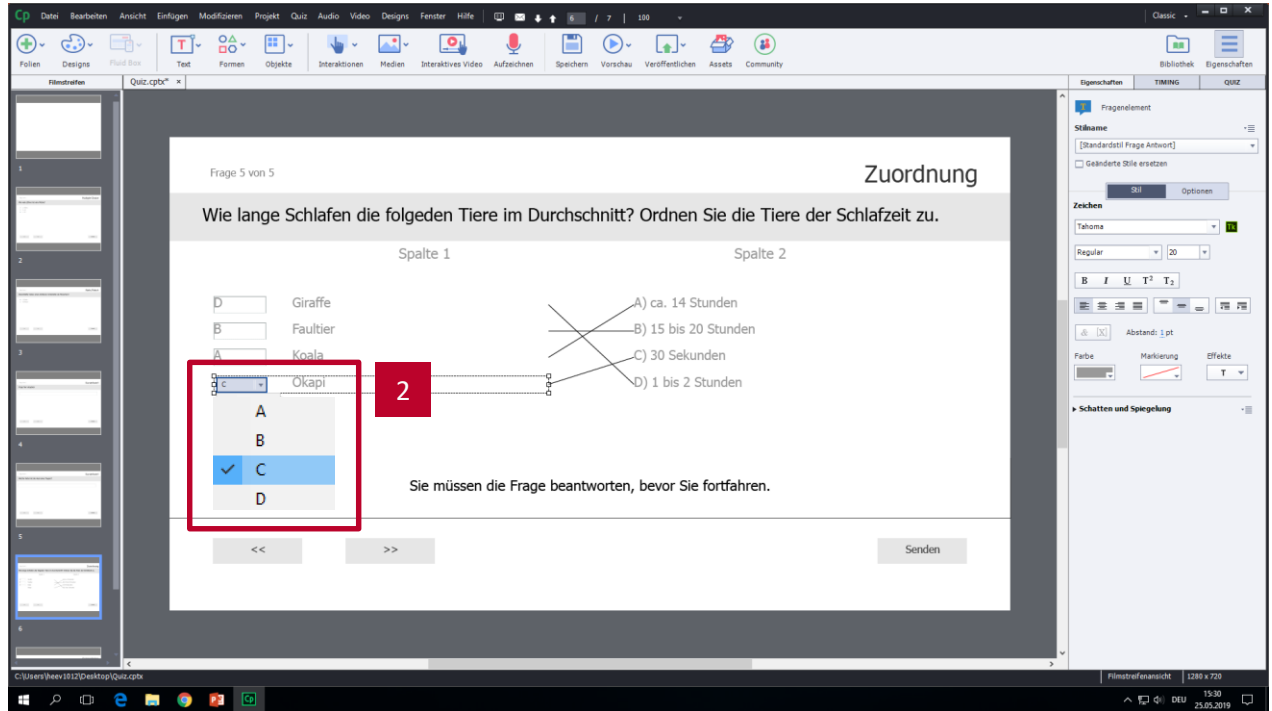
Cp Datei Bearbeiten Ansicht Einfügen Modifizieren Projekt Quiz Audio Video Designs Fenster Hilfe 6 / 7 | 100 Classic

Folien Designs Fluid Box Text Formen Objekte Interaktionen Medien Interaktives Video Aufzeichnen Speichern Vorschau Veröffentlichen Assets Community Bibliothek Eigenschaften

Filmstreifen Quiz.cptx* × Eigenschaften TIMING QUIZ

1 2 3 4 5 6

Frage 5 von 5

Zuordnung

Wie lange Schlafen die folgeden Tiere im Durchschnitt? Ordnen Sie die Tiere der Schlafzeit zu.

Spalte 1

Spalte 2

D Giraffe
B Faultier
A Koala
C Okapi

A) ca. 14 Stunden
B) 15 bis 20 Stunden
C) 30 Sekunden
D) 1 bis 2 Stunden

2

A
B
C
D

Sie müssen die Frage beantworten, bevor Sie fortfahren.

<<
>>
Senden

Fragenelement
Stilname
[Standardstil Frage Antwort]
Geänderte Stile ersetzen
Stil Optionen
Zeichen
Tahoma
Regular 20
B I U T² T₂
Abstand: 1 pt
Farbe Markierung Effekte
T
Schatten und Spiegelung

C:\Users\heev1012\Desktop\Quiz.cptx
Filmstreifenansicht 1280 x 720
DEU 15:30 25.05.2019